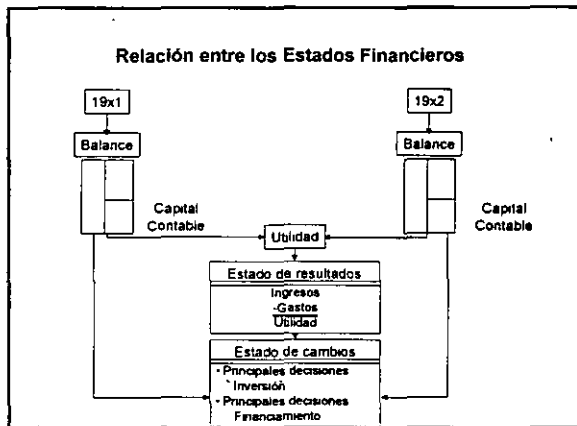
Relación entre los Estados Financieros

19x1

19x2

Balance

Balance

Capital Contable

Capital Contable

Utilidad

Estado de resultados

Ingresos
-Gastos
Utilidad

Estado de cambios

• Principales decisiones
` Inversión
• Principales decisiones
Financiamiento